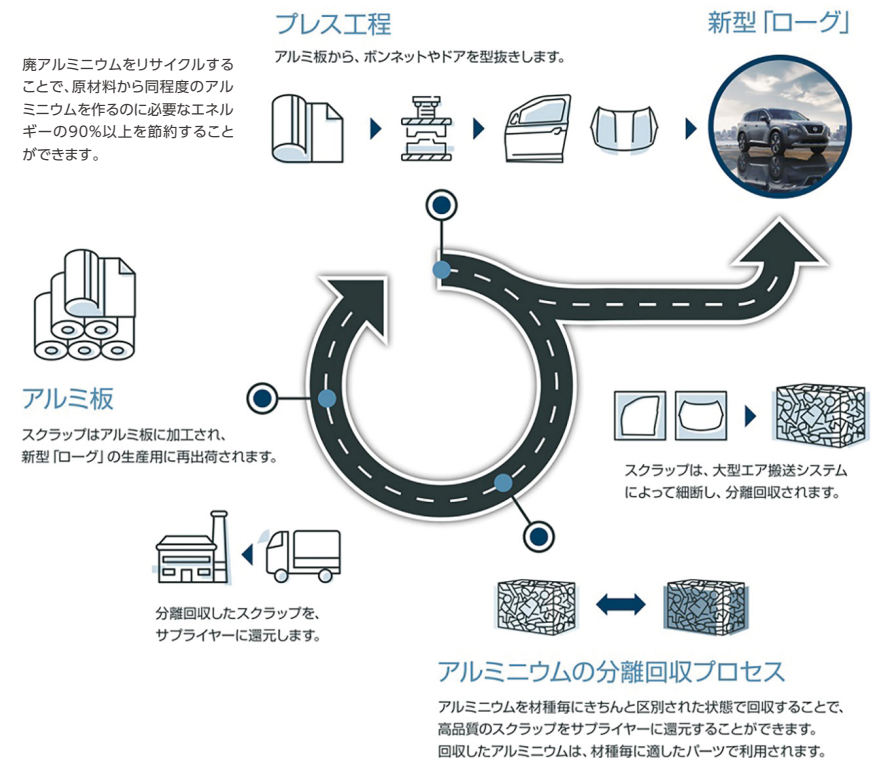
廃アルミニウムをリサイクルすることで、原材料から同程度のアルミニウムを作るのに必要なエネルギーの90%以上を節約することができます。

プレス工程

アルミ板から、ボンネットやドアを型抜きします。

新型「ローグ」

アルミ板

スクラップはアルミ板に加工され、新型「ローグ」の生産用に再出荷されます。

スクラップは、大型エア搬送システムによって細断し、分離回収されます。

分離回収したスクラップを、サプライヤーに還元します。

アルミニウムの分離回収プロセス

アルミニウムを材種毎にきちんと区別された状態で回収することで、高品質のスクラップをサプライヤーに還元することができます。
回収したアルミニウムは、材種毎に適したパーツで利用されます。